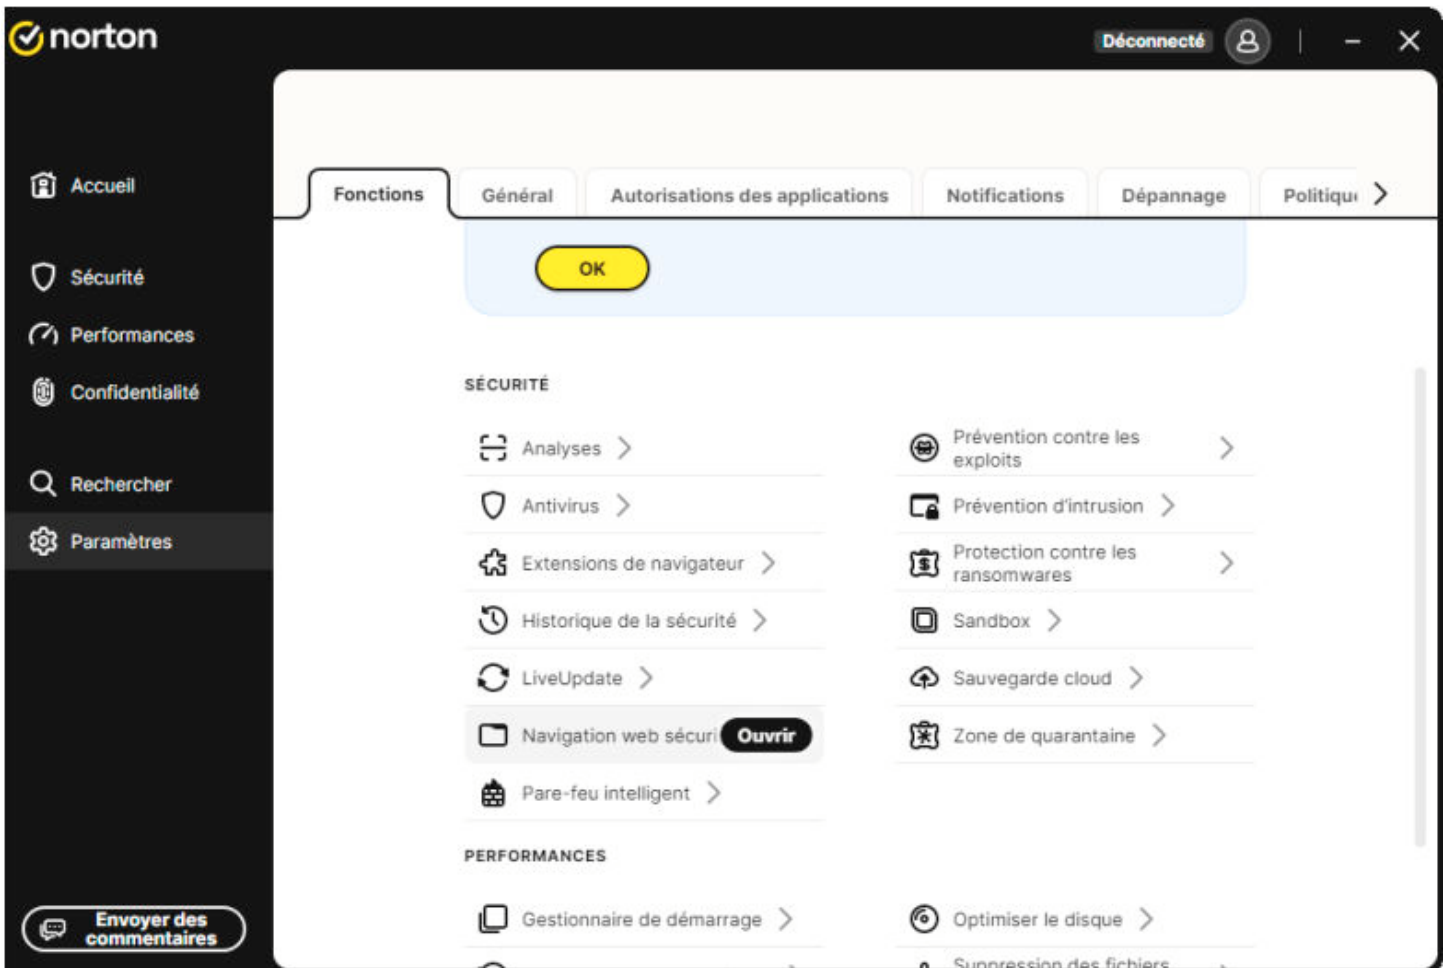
norton

Déconnecté

Accueil

Sécurité

Performances

Confidentialité

Rechercher

Paramètres

Envoyer des commentaires

Fonctions | Général | Autorisations des applications | Notifications | Dépannage | Politiqu

OK

SÉCURITÉ

Analyses

Antivirus

Extensions de navigateur

Historique de la sécurité

LiveUpdate

Navigation web sécuri Ouvrir

Pare-feu intelligent

Prévention contre les exploits

Prévention d'intrusion

Protection contre les ransomwares

Sandbox

Sauvegarde cloud

Zone de quarantaine

PERFORMANCES

Gestionnaire de démarrage

Optimiser le disque

Suppression des fichiers